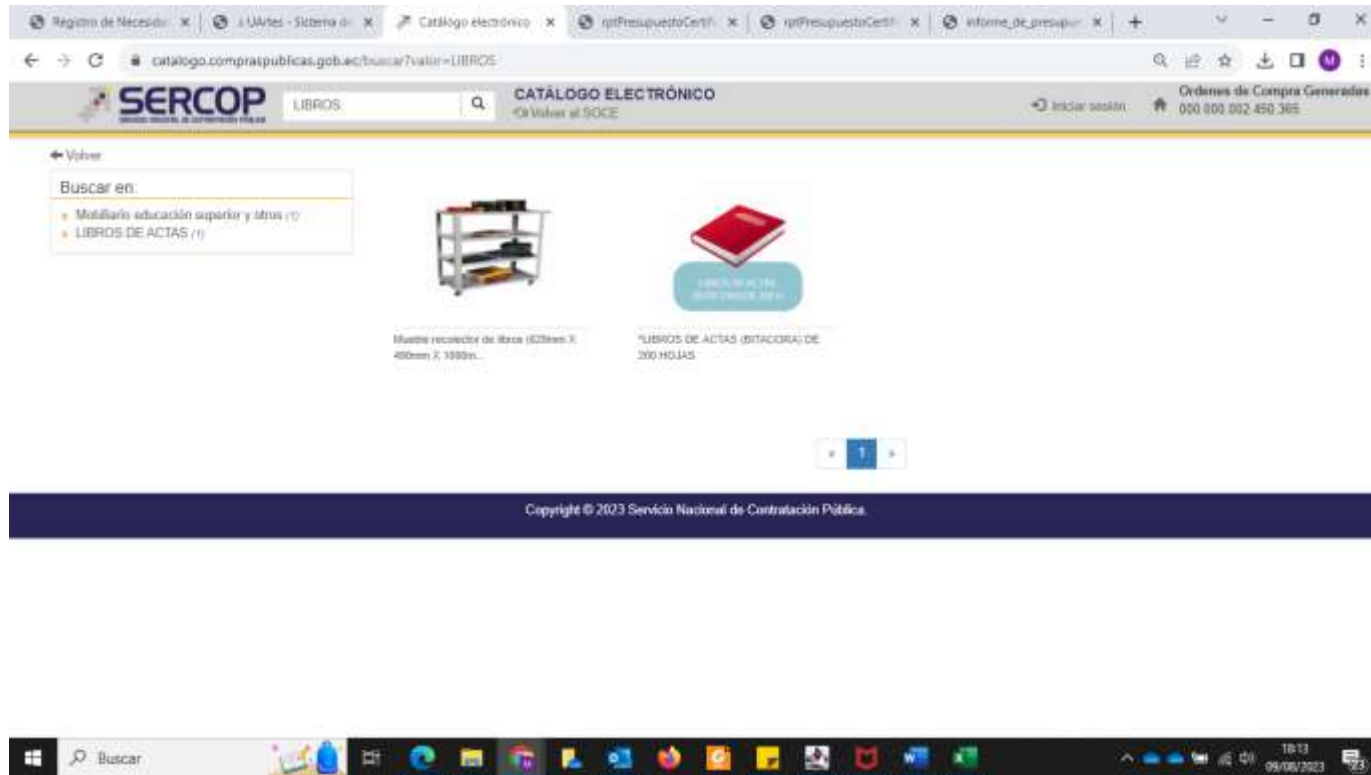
Registro de Necesid × | UArtes - Sistema d × | Catálogo electrónico × | rptPresupuestoCertif × | rptPresupuestoCertif × | informe_de_presupu × | +

catalogo.compraspublicas.gob.ec/buscar?valor=LIBROS

SERCOP | LIBROS | CATÁLOGO ELECTRÓNICO | Volver al SOCE | Iniciar sesión | Ordenes de Compra Generadas 000 000 002 450 365

Volver

Buscar en:

Mobiliario educación superior y otros (1)
LIBROS DE ACTAS (1)

Mueble recolector de libros (620mm X 400mm X 1000m...

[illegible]

*LIBROS DE ACTAS (BITACORA) DE 200 HOJAS

« 1 »

Copyright © 2023 Servicio Nacional de Contratación Pública.

Buscar

18:13
09/08/2023